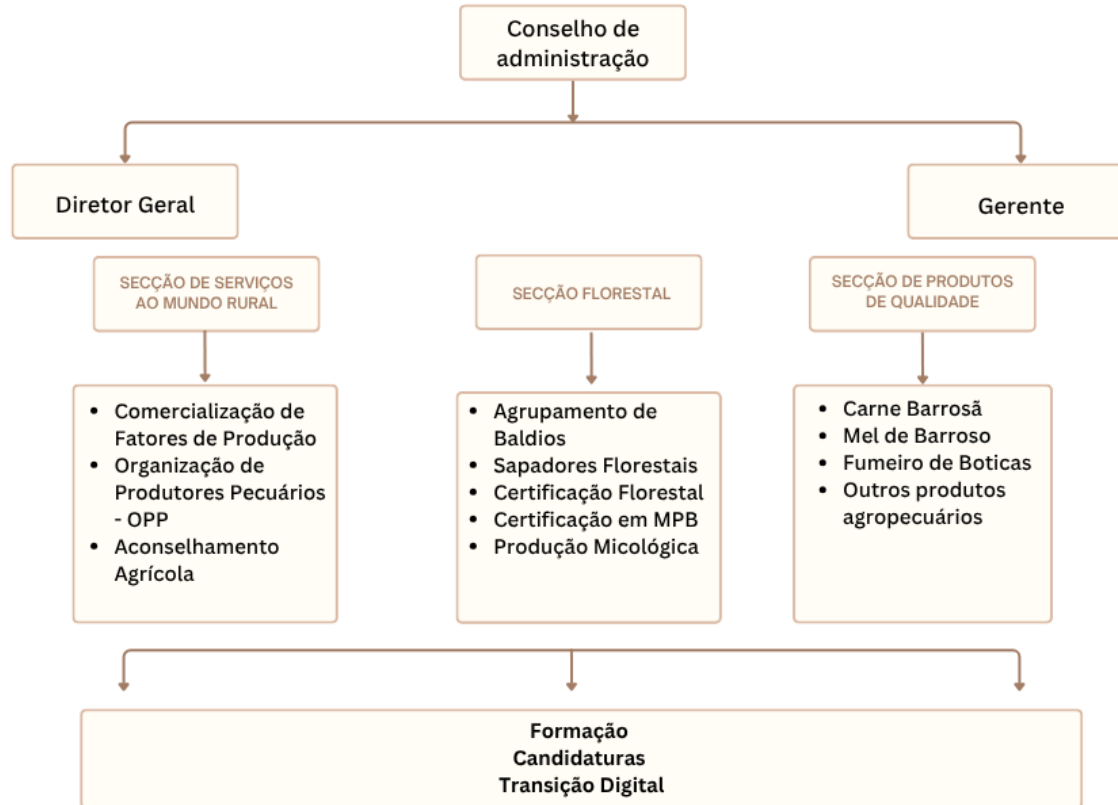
Conselho de administração

Diretor Geral

Gerente

SECÇÃO DE SERVIÇOS AO MUNDO RURAL

SECÇÃO FLORESTAL

SECÇÃO DE PRODUTOS DE QUALIDADE

- Comercialização de Fatores de Produção
- Organização de Produtores Pecuários - OPP
- Aconselhamento Agrícola

- Agrupamento de Baldios
- Sapadores Florestais
- Certificação Florestal
- Certificação em MPB
- Produção Micológica

- Carne Barrosã
- Mel de Barroso
- Fumeiro de Boticas
- Outros produtos agropecuários

Formação
Candidaturas
Transição Digital